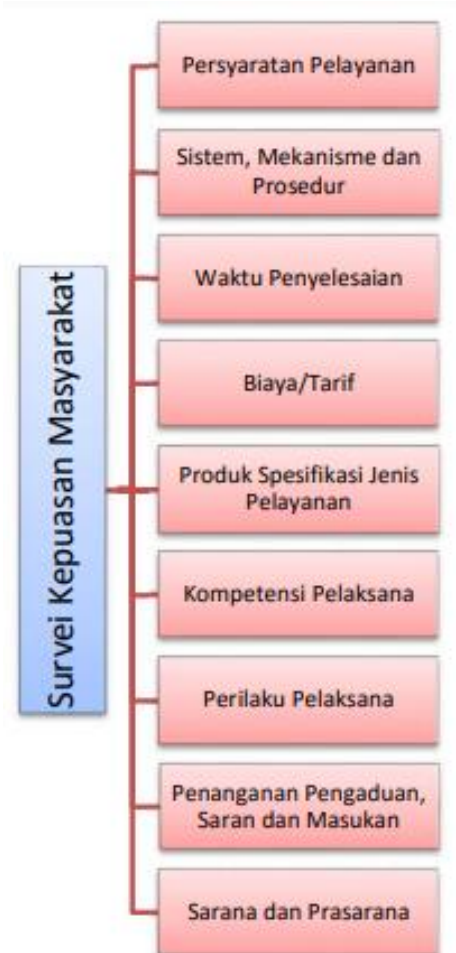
Survei Kepuasan Masyarakat

Persyaratan Pelayanan

Sistem, Mekanisme dan Prosedur

Waktu Penyelesaian

Biaya/Tarif

Produk Spesifikasi Jenis Pelayanan

Kompetensi Pelaksana

Perilaku Pelaksana

Penanganan Pengaduan, Saran dan Masukan

Sarana dan Prasarana